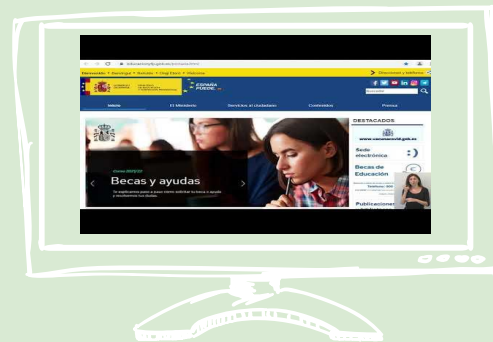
Bienvenido · Benvingut · Bekatze · Benvido · Welcome

Direcciones y teléfonos

ESPAÑA FEDER

Inicio

El Ministerio

Servicios al ciudadano

Contenidos

Prensa

Becas y ayudas

DESTACADOS

Sede electrónica

Becas de Educación

Publicaciones